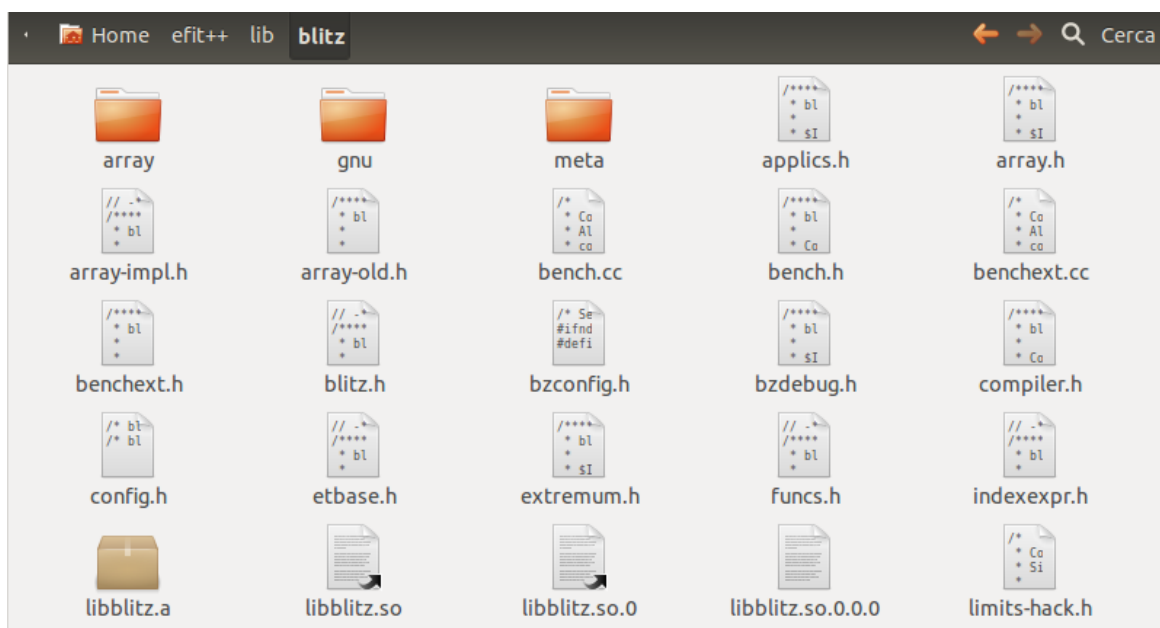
Home efit++ lib blitz

Cerca

array
gnu
meta
/****
* bl
*
* $I
applics.h
/****
* bl
*
* $I
array.h

// -*
/****
* bl
*
array-impl.h
/****
* bl
*
*
array-old.h
/*
* Co
* Al
* co
bench.cc
/****
* bl
*
* Co
bench.h
/*
* Co
* Al
* co
benchext.cc

/****
* bl
*
*
benchext.h
// -*
/****
* bl
*
blitz.h
/* Se
#ifnd
#defi
bzconfig.h
/****
* bl
*
* $I
bzdebug.h
/****
* bl
*
* Co
compiler.h

/* bl
/* bl
config.h
// -*
/****
* bl
*
etbase.h
/****
* bl
*
* $I
extremum.h
// -*
/****
* bl
*
funcs.h
// -*
/****
* bl
*
indexexpr.h

libblitz.a
libblitz.so
libblitz.so.0
libblitz.so.0.0.0
/*
* Co
* Si
*
limits-hack.h